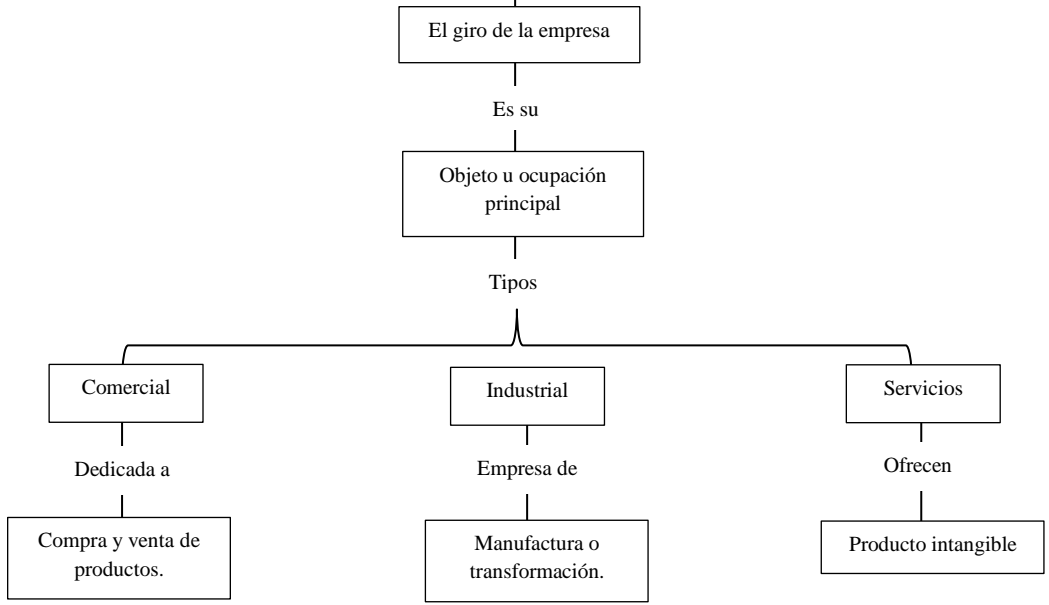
El giro de la empresa

Es su

Objeto u ocupación principal

Tipos

Comercial

Dedicada a

Compra y venta de productos.

Industrial

Empresa de

Manufactura o transformación.

Servicios

Ofrecen

Producto intangible